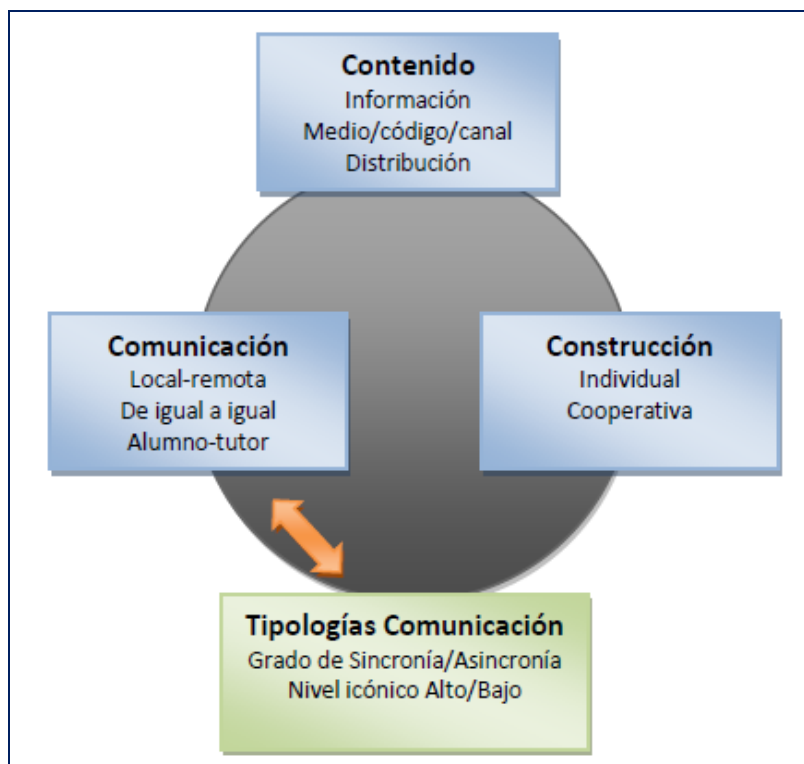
Contenido
Información
Medio/código/canal
Distribución

Comunicación
Local-remota
De igual a igual
Alumno-tutor

Construcción
Individual
Cooperativa

Tipologías Comunicación
Grado de Sincronía/Asincronía
Nivel icónico Alto/Bajo